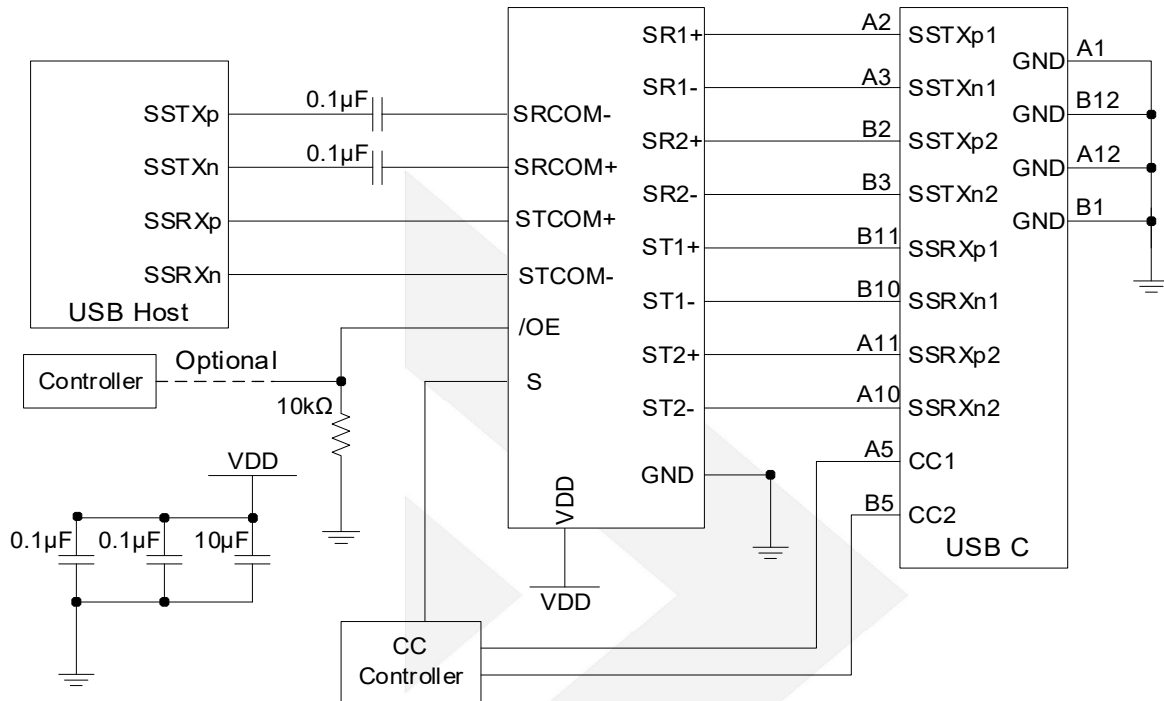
SSTXp
SSTXn
SSRXp
SSRXn
USB Host
0.1μF
0.1μF
SRCOM-
SRCOM+
STCOM+
STCOM-
/OE
S
SR1+
SR1-
SR2+
SR2-
ST1+
ST1-
ST2+
ST2-
GND
VDD
A2
A3
B2
B3
B11
B10
A11
A10
A5
B5
SSTXp1
SSTXn1
SSTXp2
SSTXn2
SSRXp1
SSRXn1
SSRXp2
SSRXn2
CC1
CC2
USB C
GND
GND
GND
GND
A1
B12
A12
B1
Controller
Optional
10kΩ
VDD
0.1μF
0.1μF
10μF
VDD
CC
Controller